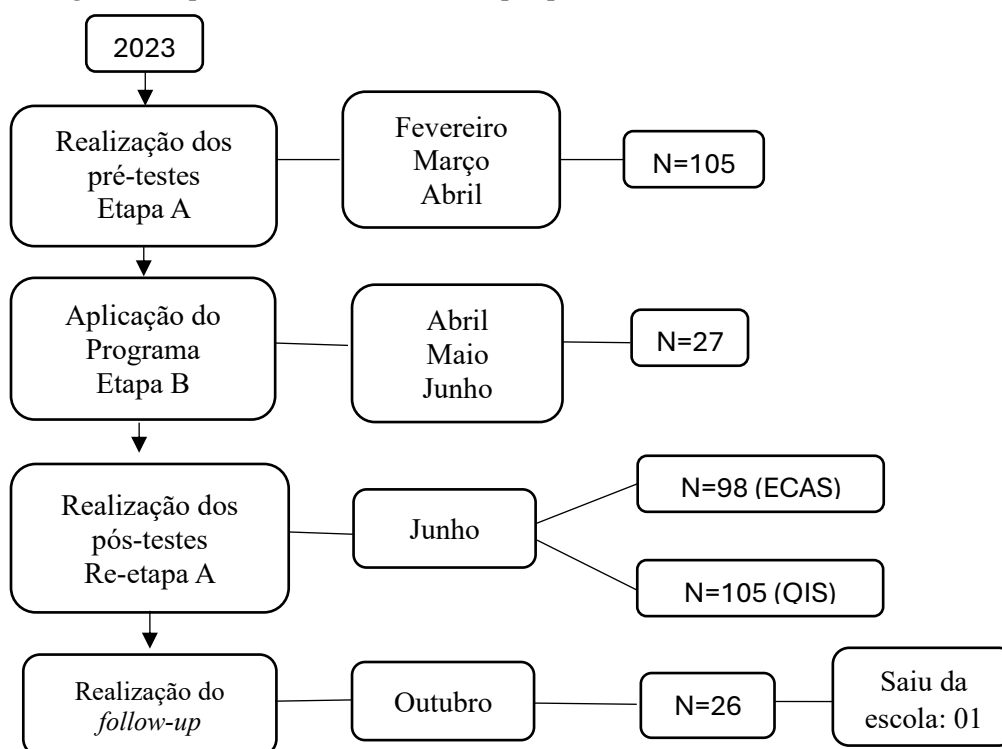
2023

Realização dos pré-testes Etapa A

Fevereiro Março Abril

N=105

Aplicação do Programa Etapa B

Abril Maio Junho

N=27

Realização dos pós-testes Re-etapa A

Junho

N=98 (ECAS)

N=105 (QIS)

Realização do *follow-up*

Outubro

N=26

Saiu da escola: 01